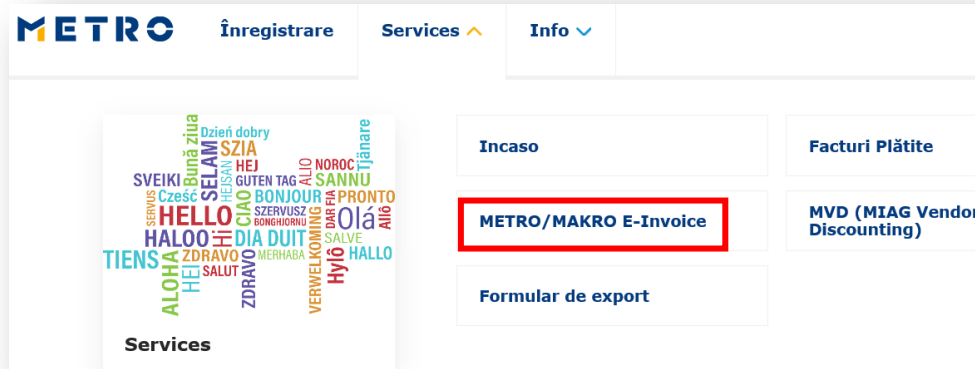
METRO Înregistrare Services Info

Dzień dobry Bună ziua SZIA Tjänare SVEIKI SELAM HEJ NOROC Cześć HEJSAN GUTEN TAG ALIO SANNU SERVUS BONJOUR PRONTO HELLO CIAO SZERVUSZ BONGHIORNO DAR FIA Olá Allô HALOO Hi DIA DUIT SALVE TIENS ZDRAVO VERWELKOMING MERHABA HALLO ALOHA HEI SALUT ZDRAVO Hyló

Services

Incaso

Facturi Plătite

METRO/MAKRO E-Invoice

MVD (MIAG Vendor Discounting)

Formular de export